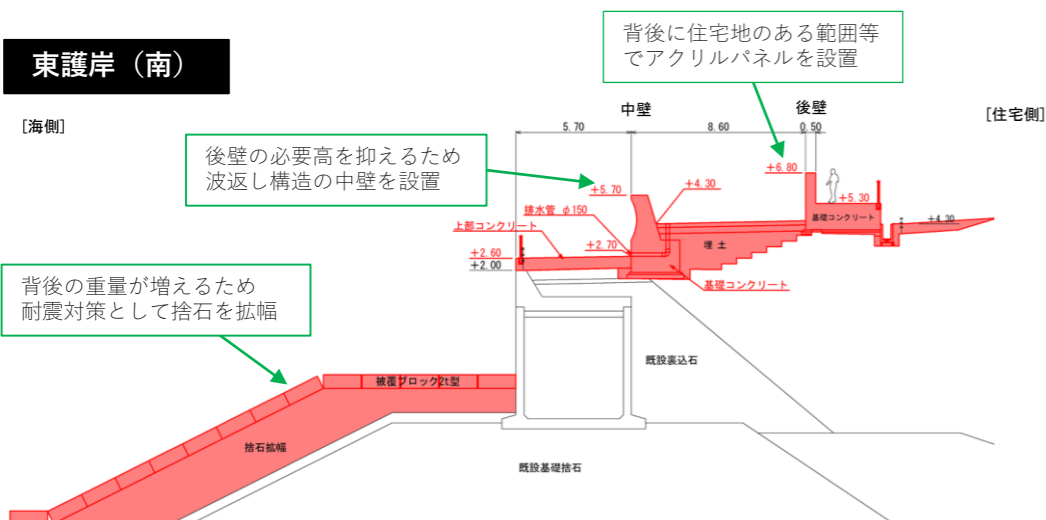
東護岸（南）

背後に住宅地のある範囲等でアクリルパネルを設置

［海側］

中壁

後壁

［住宅側］

5.70

8.60

0.50

後壁の必要高を抑えるため波返し構造の中壁を設置

+6.80

+5.70

+4.30

+5.30

基礎コンクリート

+4.30

排水管 φ150

上部コンクリート

+2.70

埋土

+2.60

+2.00

基礎コンクリート

背後の重量が増えるため耐震対策として捨石を拡幅

既設裏込石

被覆ブロック2t型

捨石拡幅

既設基礎捨石